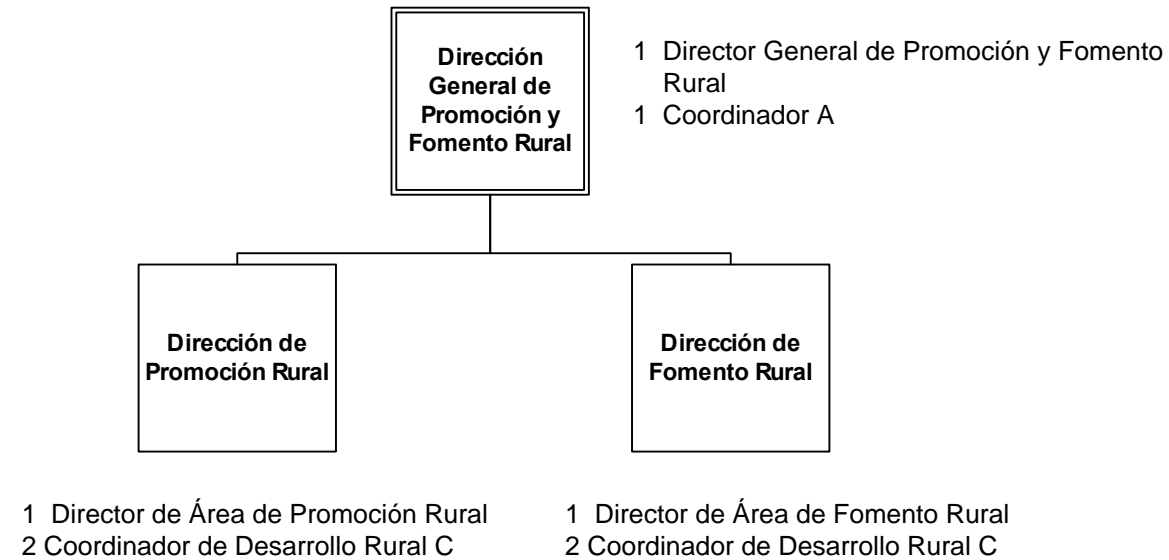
Dirección General de Promoción y Fomento Rural

1 Director General de Promoción y Fomento Rural
1 Coordinador A

Dirección de Promoción Rural

1 Director de Área de Promoción Rural
2 Coordinador de Desarrollo Rural C

Dirección de Fomento Rural

1 Director de Área de Fomento Rural
2 Coordinador de Desarrollo Rural C